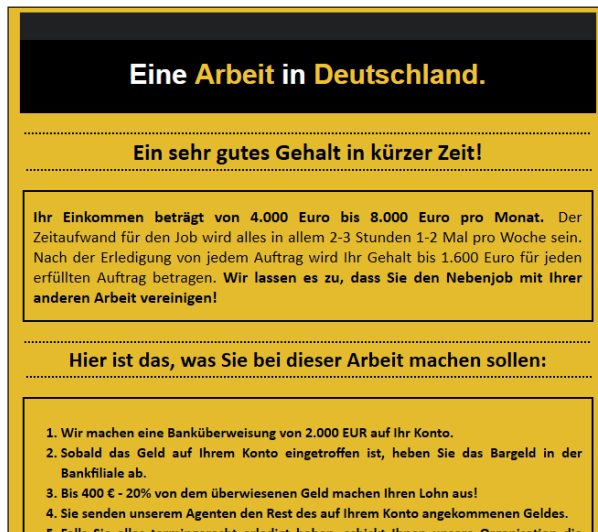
Eine Arbeit in Deutschland.

Ein sehr gutes Gehalt in kürzer Zeit!

**Ihr Einkommen beträgt von 4.000 Euro bis 8.000 Euro pro Monat.** Der Zeitaufwand für den Job wird alles in allem 2-3 Stunden 1-2 Mal pro Woche sein. Nach der Erledigung von jedem Auftrag wird Ihr Gehalt bis 1.600 Euro für jeden erfüllten Auftrag betragen. **Wir lassen es zu, dass Sie den Nebenjob mit Ihrer anderen Arbeit vereinigen!**

Hier ist das, was Sie bei dieser Arbeit machen sollen:

1. Wir machen eine Banküberweisung von 2.000 EUR auf Ihr Konto.
2. Sobald das Geld auf Ihrem Konto eingetroffen ist, heben Sie das Bargeld in der Bankfiliale ab.
3. Bis 400 € - 20% von dem überwiesenen Geld machen Ihren Lohn aus!
4. Sie senden unserem Agenten den Rest des auf Ihrem Konto angekommenen Geldes.
5. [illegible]